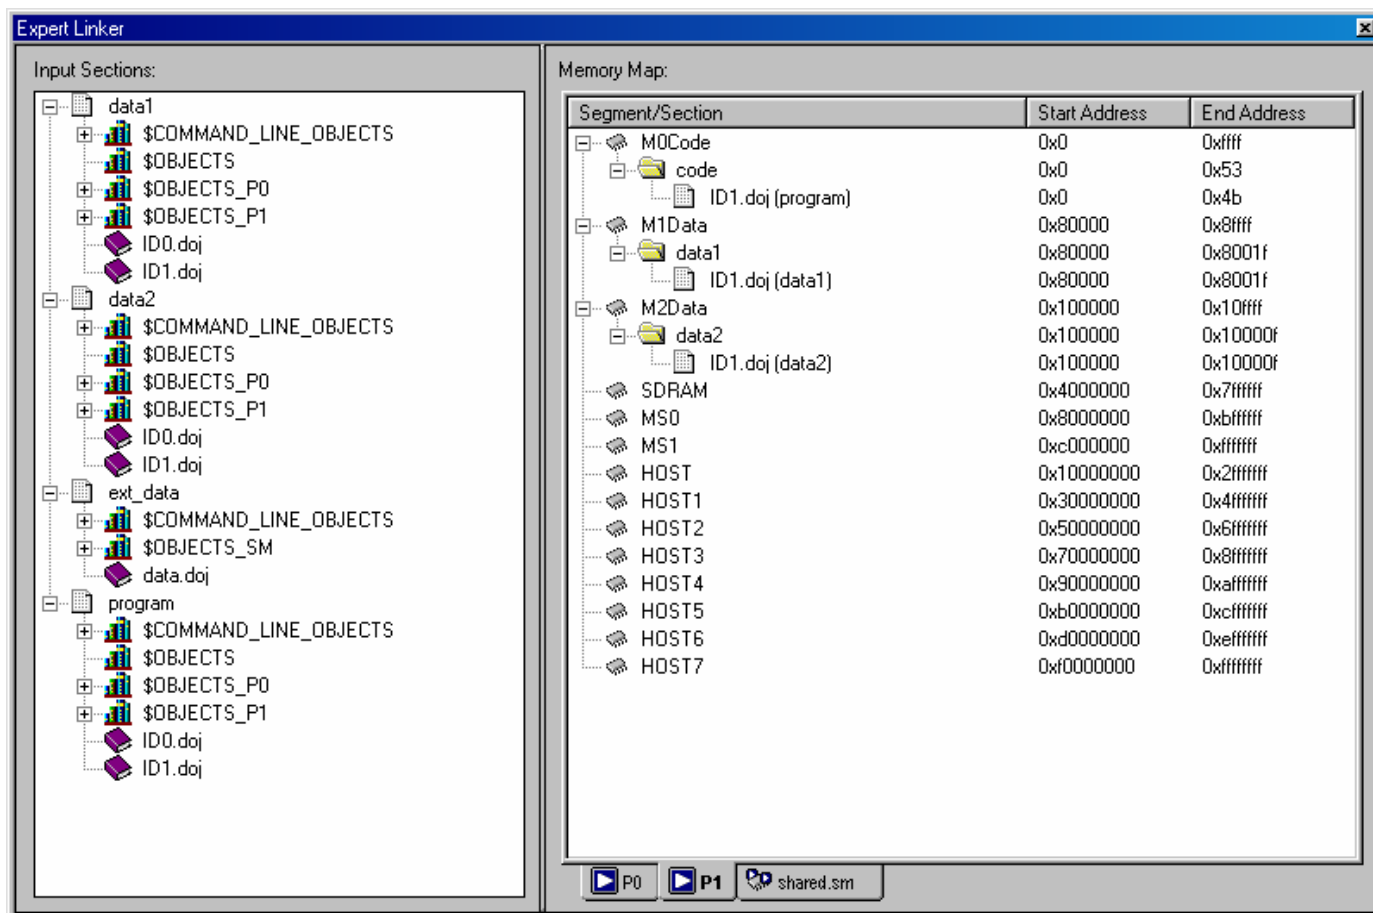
Expert Linker

Input Sections:

data1
$COMMAND_LINE_OBJECTS
$OBJECTS
$OBJECTS_P0
$OBJECTS_P1
ID0.doj
ID1.doj
data2
$COMMAND_LINE_OBJECTS
$OBJECTS
$OBJECTS_P0
$OBJECTS_P1
ID0.doj
ID1.doj
ext_data
$COMMAND_LINE_OBJECTS
$OBJECTS_SM
data.doj
program
$COMMAND_LINE_OBJECTS
$OBJECTS
$OBJECTS_P0
$OBJECTS_P1
ID0.doj
ID1.doj

Memory Map:

| Segment/Section | Start Address | End Address |
|---|---|---|
| M0Code | 0x0 | 0xffff |
| code | 0x0 | 0x53 |
| ID1.doj (program) | 0x0 | 0x4b |
| M1Data | 0x80000 | 0x8ffff |
| data1 | 0x80000 | 0x8001f |
| ID1.doj (data1) | 0x80000 | 0x8001f |
| M2Data | 0x100000 | 0x10ffff |
| data2 | 0x100000 | 0x10000f |
| ID1.doj (data2) | 0x100000 | 0x10000f |
| SDRAM | 0x4000000 | 0x7ffffff |
| MS0 | 0x8000000 | 0xbffffff |
| MS1 | 0xc000000 | 0xfffffff |
| HOST | 0x10000000 | 0x2fffffff |
| HOST1 | 0x30000000 | 0x4fffffff |
| HOST2 | 0x50000000 | 0x6fffffff |
| HOST3 | 0x70000000 | 0x8fffffff |
| HOST4 | 0x90000000 | 0xafffffff |
| HOST5 | 0xb0000000 | 0xcfffffff |
| HOST6 | 0xd0000000 | 0xefffffff |
| HOST7 | 0xf0000000 | 0xffffffff |

P0 P1 shared.sm